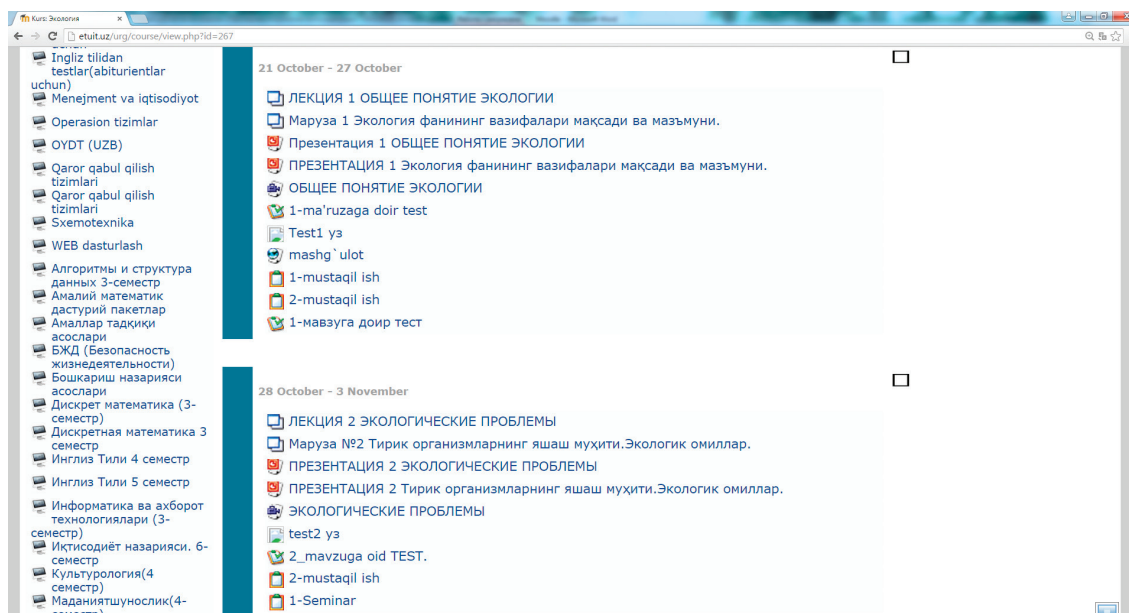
Курс: Экология

etuit.uz/urg/course/view.php?id=267

Ingliz tilidan testlar(abiturientlar uchun)
Menejment va iqtisodiyot
Operasion tizimlar
OYDT (UZB)
Qaror qabul qilish tizimlari
Qaror qabul qilish tizimlari
Sxemotexnika
WEB dasturlash
Алгоритмы и структура данных 3-семестр
Амалий математик дастурий пакетлар
Амаллар тадқиқи асослари
БЖД (Безопасность жизнедеятельности)
Бошкариш назарияси асослари
Дискрет математика (3-семестр)
Дискретная математика 3 семестр
Инглиз Тили 4 семестр
Инглиз Тили 5 семестр
Информатика ва ахборот технологиялари (3-семестр)
Иқтисодиёт назарияси. 6-семестр
Культурология(4 семестр)
Маданиятшунослик(4-

21 October - 27 October

ЛЕКЦИЯ 1 ОБЩЕЕ ПОНЯТИЕ ЭКОЛОГИИ
Маруза 1 Экология фанининг вазифалари мақсади ва мазъмуни.
Презентация 1 ОБЩЕЕ ПОНЯТИЕ ЭКОЛОГИИ
ПРЕЗЕНТАЦИЯ 1 Экология фанининг вазифалари мақсади ва мазъмуни.
ОБЩЕЕ ПОНЯТИЕ ЭКОЛОГИИ
1-ma'ruzaga doir test
Test1 уз
mashg`ulot
1-mustaqil ish
2-mustaqil ish
1-мавзуга доир тест

28 October - 3 November

ЛЕКЦИЯ 2 ЭКОЛОГИЧЕСКИЕ ПРОБЛЕМЫ
Маруза №2 Тирик организмларнинг яшаш муҳити.Экологик омиллар.
ПРЕЗЕНТАЦИЯ 2 ЭКОЛОГИЧЕСКИЕ ПРОБЛЕМЫ
ПРЕЗЕНТАЦИЯ 2 Тирик организмларнинг яшаш муҳити.Экологик омиллар.
ЭКОЛОГИЧЕСКИЕ ПРОБЛЕМЫ
test2 уз
2_mavzuga oid TEST.
2-mustaqil ish
1-Seminar